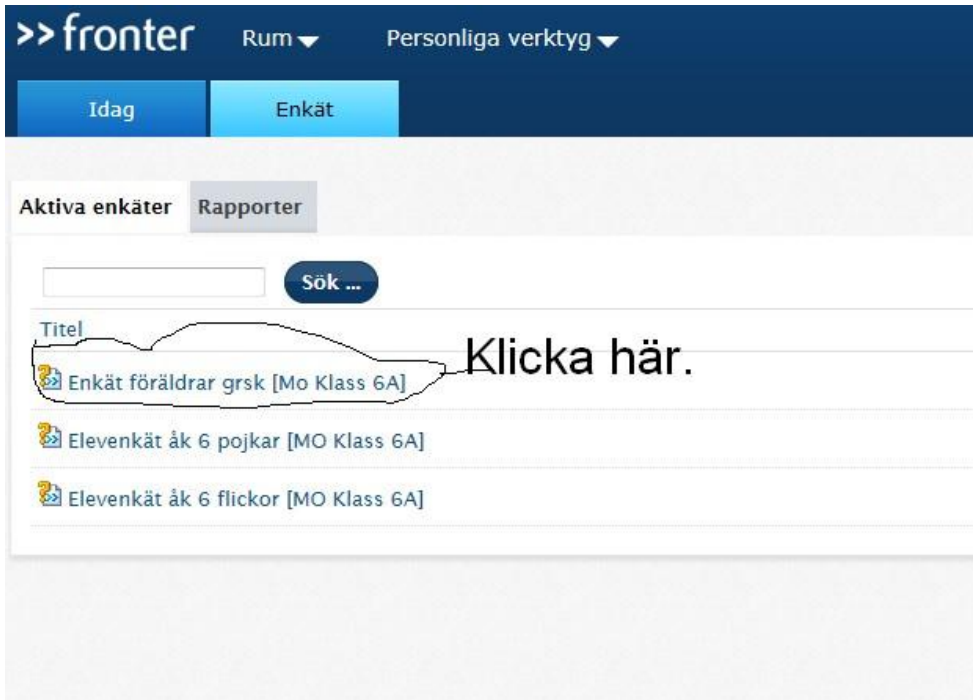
>> fronter Rum Personliga verktyg

Idag

Enkät

Aktiva enkäter

Rapporter

Sök ...

Titel

Enkät föräldrar grsk [Mo Klass 6A]

Klicka här.

Elevenkät åk 6 pojkar [MO Klass 6A]

Elevenkät åk 6 flickor [MO Klass 6A]